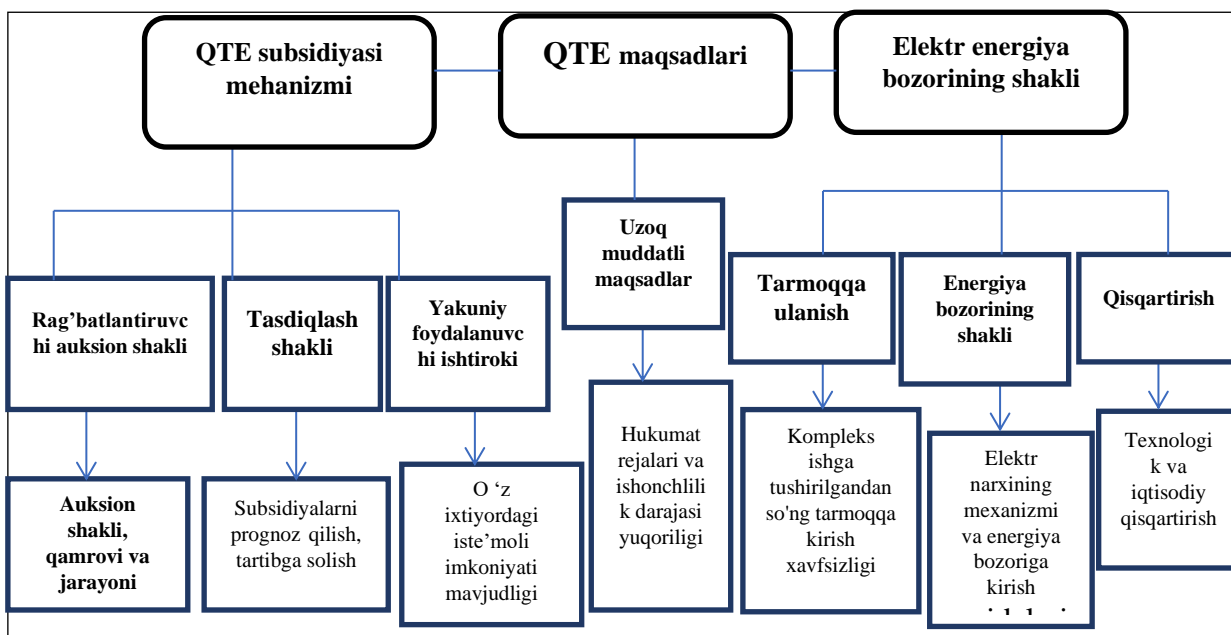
QTE subsidiyasi mehanizmi

QTE maqsadlari

Elektr energiya bozorining shakli

Rag'batlantiruvchi auksion shakli

Tasdiqlash shakli

Yakuniy foydalanuvchi ishtiroki

Uzoq muddatli maqsadlar

Tarmoqqa ulanish

Energiya bozorining shakli

Qisqartirish

Auksion shakli, qamrovi va jarayoni

Subsidiyalarni prognoz qilish, tartibga solish

O 'z ixtiyordagi iste'moli imkoniyati mavjudligi

Hukumat rejalari va ishonchlilik darajasi yuqoriligi

Kompleks ishga tushirilgandan so'ng tarmoqqa kirish xavfsizligi

Elektr narxining mexanizmi va energiya bozoriga kirish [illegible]

Texnologik va iqtisodiy qisqartirish